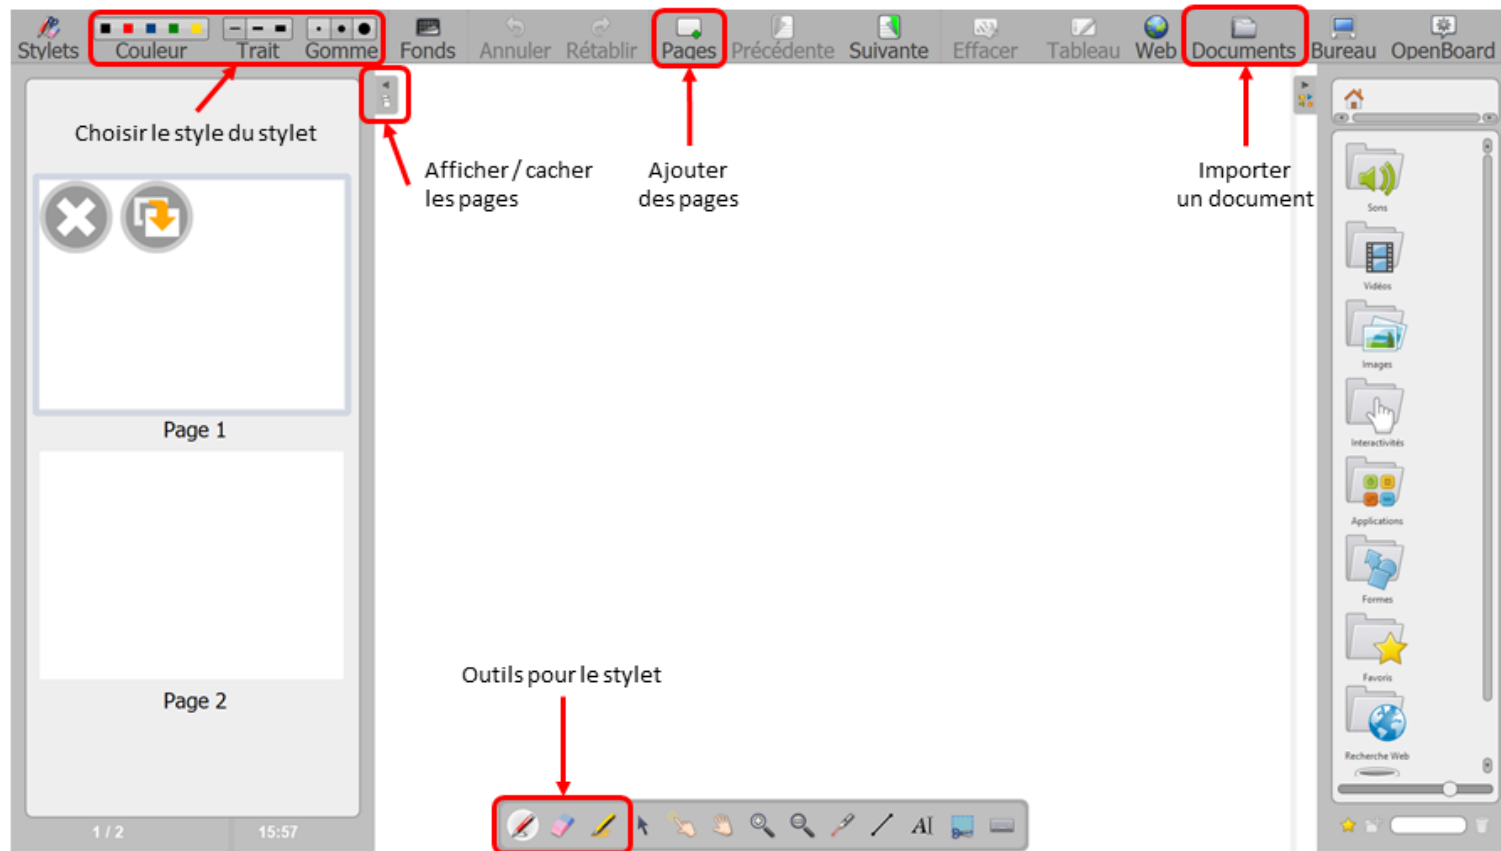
Stylets Couleur Trait Gomme Fonds Annuler Rétablir Pages Précédente Suivante Effacer Tableau Web Documents Bureau OpenBoard

Choisir le style du stylet

Afficher / cacher les pages

Ajouter des pages

Importer un document

Sons

Vidéos

Images

Interactivités

Applications

Formes

Favoris

Recherche Web

Page 1

Page 2

Outils pour le stylet

1 / 2

15:57